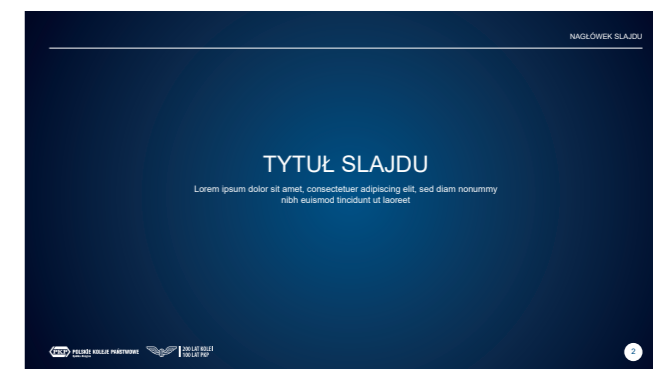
NAGŁÓWEK SLAJDU

TYTUŁ SLAJDU

Lorem ipsum dolor sit amet, consectetuer adipiscing elit, sed diam nonummy nibh euismod tincidunt ut laoreet

PKP POLSKIE KOLEJE PAŃSTWOWE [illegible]

200 LAT KOLEI 100 LAT PKP

2